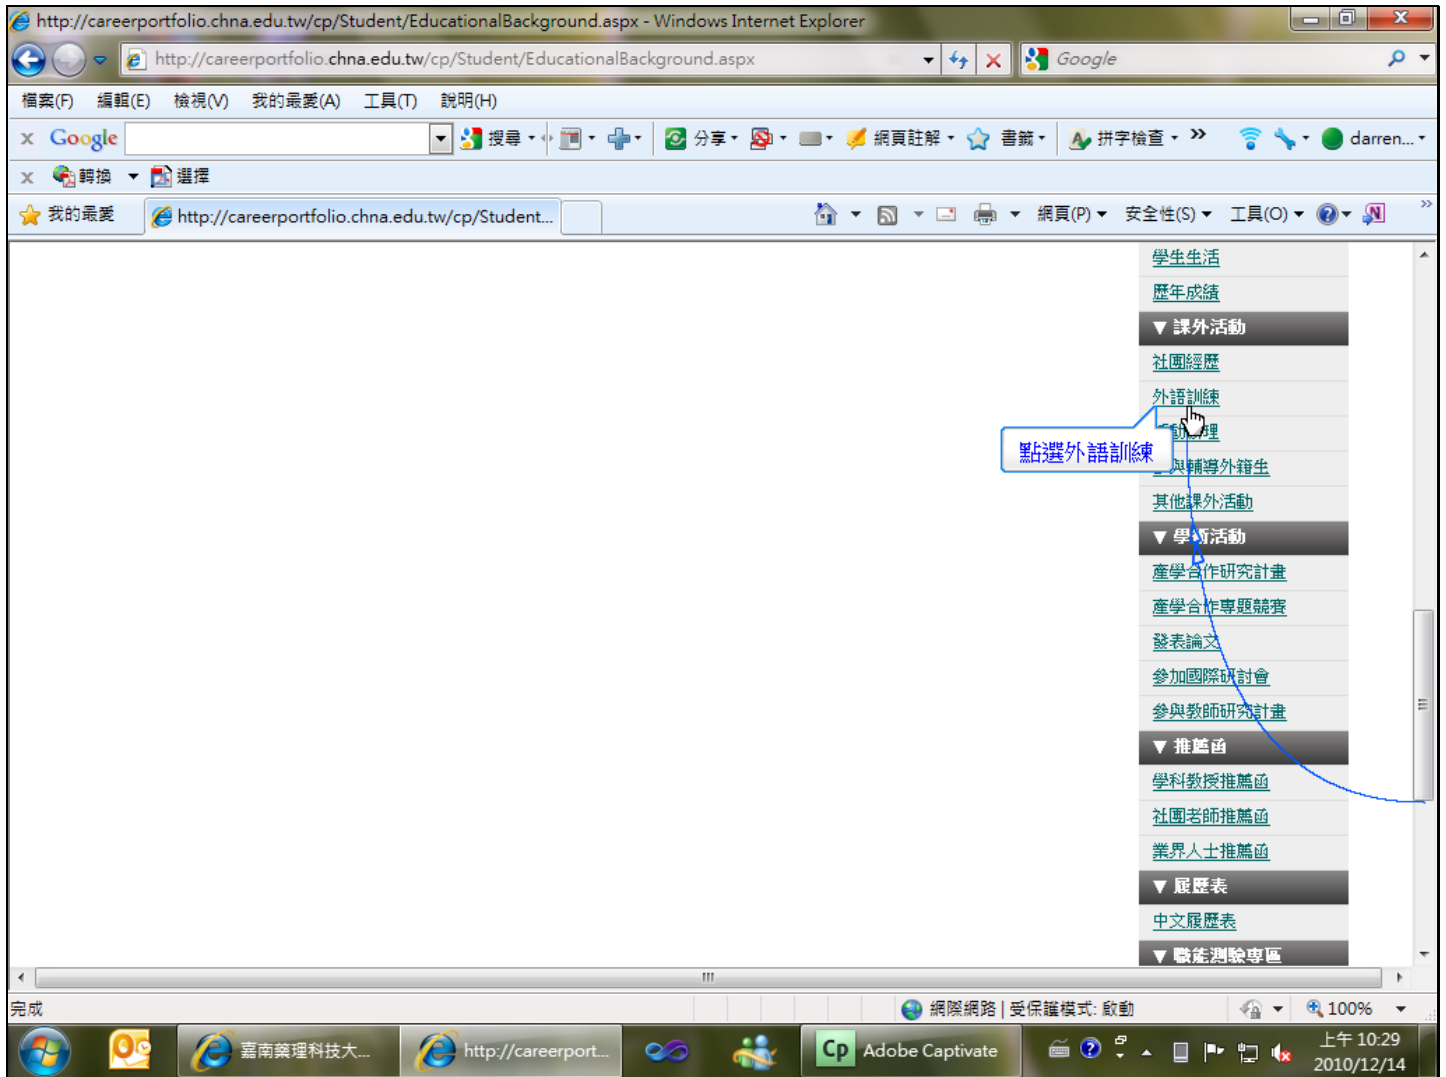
http://careerportfolio.chna.edu.tw/cp/Student/EducationalBackground.aspx - Windows Internet Explorer

http://careerportfolio.chna.edu.tw/cp/Student/EducationalBackground.aspx

Google

檔案(F) 編輯(E) 檢視(V) 我的最愛(A) 工具(T) 說明(H)

Google 搜尋 分享 網頁註解 書籤 拼字檢查 darren...

轉換 選擇

我的最愛 http://careerportfolio.chna.edu.tw/cp/Student... 網頁(P) 安全性(S) 工具(O)

學生生活
歷年成績
▼ 課外活動
社團經歷
外語訓練
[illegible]理
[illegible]與輔導外籍生
其他課外活動
▼ 學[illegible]活動
產學合作研究計畫
產學合作專題競賽
發表論文
參加國際研討會
參與教師研究計畫
▼ 推薦函
學科教授推薦函
社團老師推薦函
業界人士推薦函
▼ 履歷表
中文履歷表
▼ 職能測驗專區

點選外語訓練

完成 網際網路 | 受保護模式: 啟動 100%

嘉南藥理科技大... http://careerport... Adobe Captivate 上午 10:29 2010/12/14